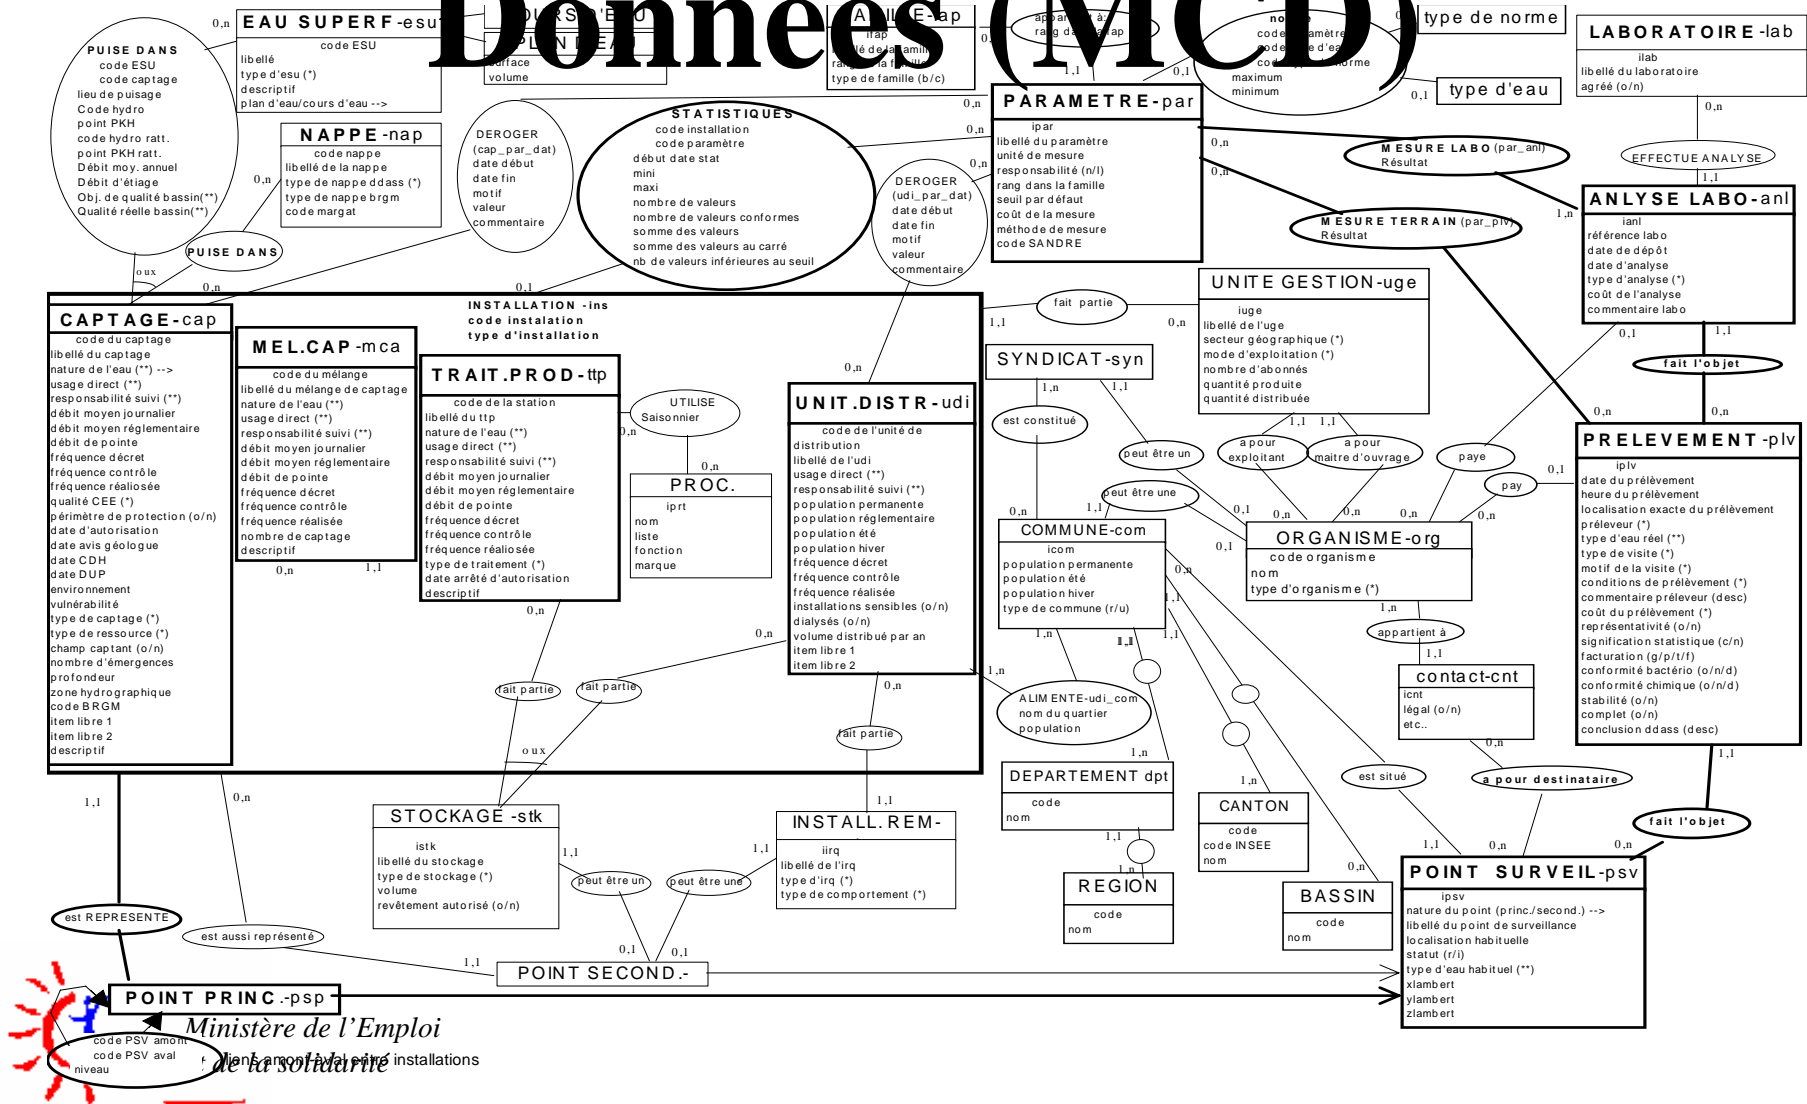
Données (MCD)

EAU SUPERF-esu
code ESU
libellé
type d'esu (*)
descriptif
plan d'eau/cours d'eau -->

PUISE DANS
code ESU
code captage
lieu de puisage
Code hydro
point PKH
code hydro ratt.
point PKH ratt.
Débit moy. annuel
Débit d'étiage
Obj. de qualité bassin(**)
Qualité réelle bassin(**)

NAPPE-nap
code nappe
libellé de la nappe
type de nappe ddass (*)
type de nappe brgm
code margat

DEROGER
(cap_par_dat)
date début
date fin
motif
valeur
commentaire

STATISTIQUES
code installation
code paramètre
début date stat
mini
maxi
nombre de valeurs
nombre de valeurs conformes
somme des valeurs
somme des valeurs au carré
nb de valeurs inférieures au seuil

DEROGER
(udi_par_dat)
date début
date fin
motif
valeur
commentaire

PARAMETRE-par
ipar
libellé du paramètre
unité de mesure
responsabilité (n/l)
rang dans la famille
seuil par défaut
coût de la mesure
méthode de mesure
code SANDRE

type de norme
type d'eau
maximum
minimum

LABORATOIRE-lab
ilab
libellé du laboratoire
agréé (o/n)

EFFECTUE ANALYSE
MESURE LABO (par_anl)
Résultat
MESURE TERRAIN (par_plv)
Résultat

ANLYSE LABO-anl
ianl
référence labo
date de dépôt
date d'analyse
type d'analyse (*)
coût de l'analyse
commentaire labo

fait l'objet

PUISE DANS

INSTALLATION -ins
code instalation
type d'installation

CAPTAGE-cap
code du captage
libellé du captage
nature de l'eau (**) -->
usage direct (**)
responsabilité suivi (**)
débit moyen journalier
débit moyen réglementaire
débit de pointe
fréquence décret
fréquence contrôle
fréquence réalisée
qualité CEE (*)
périmètre de protection (o/n)
date d'autorisation
date avis géologue
date CDH
date DUP
environnement
vulnérabilité
type de captage (*)
type de ressource (*)
champ captant (o/n)
nombre d'émergences
profondeur
zone hydrographique
code BRGM
item libre 1
item libre 2
descriptif

MEL.CAP-mca
code du mélange
libellé du mélange de captage
nature de l'eau (**)
usage direct (**)
responsabilité suivi (**)
débit moyen journalier
débit moyen réglementaire
débit de pointe
fréquence décret
fréquence contrôle
fréquence réalisée
nombre de captage
descriptif

TRAIT.PROD-ttp
code de la station
libellé du ttp
nature de l'eau (**)
usage direct (**)
responsabilité suivi (**)
débit moyen journalier
débit moyen réglementaire
débit de pointe
fréquence décret
fréquence contrôle
fréquence réalisée
type de traitement (*)
date arrêté d'autorisation
descriptif

UTILISE
Saisonnier

PROC.
iprt
nom
liste
fonction
marque

UNIT.DISTR-udi
code de l'unité de distribution
libellé de l'udi
usage direct (**)
responsabilité suivi (**)
population permanente
population réglementaire
population été
population hiver
fréquence décret
fréquence contrôle
fréquence réalisée
installations sensibles (o/n)
dialysés (o/n)
volume distribué par an
item libre 1
item libre 2

fait partie

UNITE GESTION-uge
iuge
libellé de l'uge
secteur géographique (*)
mode d'exploitation (*)
nombre d'abonnés
quantité produite
quantité distribuée

SYNDICAT-syn
est constitué
peut être un
peut être une
a pour exploitant
a pour maitre d'ouvrage
paye
pay

COMMUNE-com
icom
population permanente
population été
population hiver
type de commune (r/u)

ORGANISME-org
code organisme
nom
type d'organisme (*)

appartient à

contact-cnt
icnt
légal (o/n)
etc..

PRELEVEMENT-plv
iplv
date du prélèvement
heure du prélèvement
localisation exacte du prélèvement
préleveur (*)
type d'eau réel (**)
type de visite (*)
motif de la visite (*)
conditions de prélèvement (*)
commentaire préleveur (desc)
coût du prélèvement (*)
représentativité (o/n)
signification statistique (c/n)
facturation (g/p/t/f)
conformité bactério (o/n/d)
conformité chimique (o/n/d)
stabilité (o/n)
complet (o/n)
conclusion ddass (desc)

ALIMENTE-udi_com
nom du quartier
population

fait partie
fait partie
fait partie

DEPARTEMENT dpt
code
nom

CANTON
code
code INSEE
nom

REGION
code
nom

BASSIN
code
nom

est situé
a pour destinataire
fait l'objet

STOCKAGE-stk
istk
libellé du stockage
type de stockage (*)
volume
revêtement autorisé (o/n)

INSTALL.REM-
iirq
libellé de l'irq
type d'irq (*)
type de comportement (*)

peut être un
peut être une

POINT SURVEIL-psv
ipsv
nature du point (princ./second.) -->
libellé du point de surveillance
localisation habituelle
statut (r/i)
type d'eau habituel (**)
xlambert
ylambert
zlambert

est REPRESENTE
est aussi représenté

POINT SECOND.-
POINT PRINC.-psp
code PSV amont
code PSV aval
niveau
liens amont/aval entre installations

Ministère de l'Emploi
de la solidarité